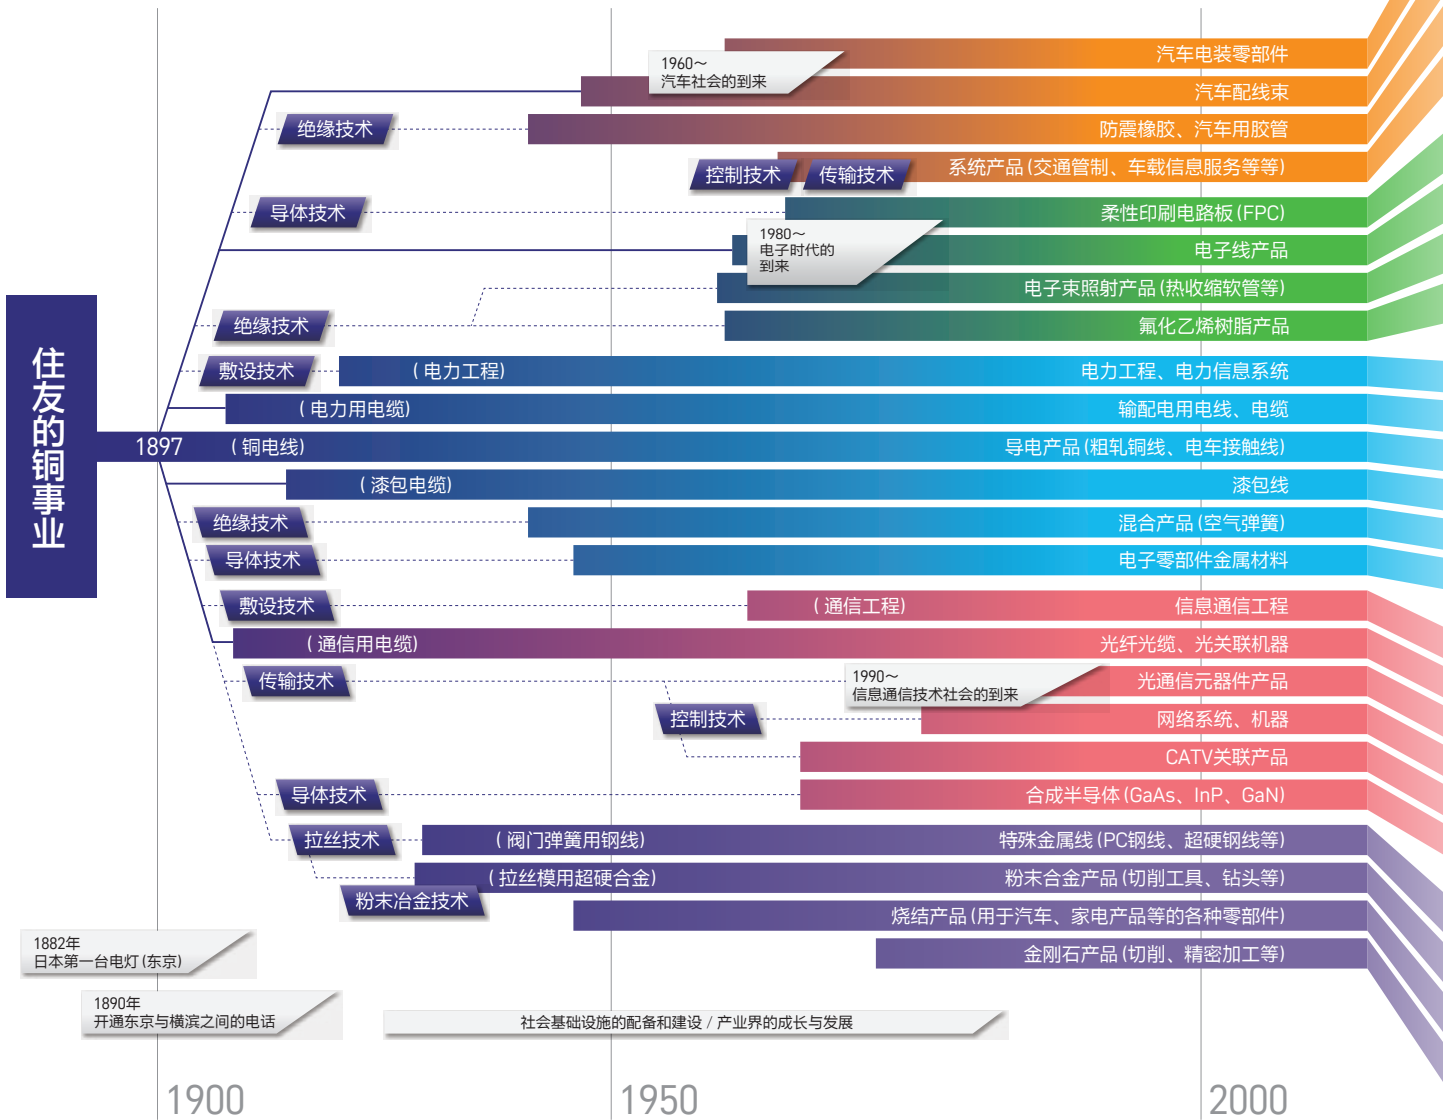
住友的铜事业

1897

1960～
汽车社会的到来

汽车电装零部件
汽车配线束
绝缘技术
防震橡胶、汽车用胶管
控制技术
传输技术
系统产品(交通管制、车载信息服务等等)
导体技术
柔性印刷电路板(FPC)
1980～
电子时代的到来
电子线产品
电子束照射产品(热收缩软管等)
绝缘技术
氟化乙烯树脂产品
敷设技术
(电力工程)
电力工程、电力信息系统
(电力用电缆)
输配电用电线、电缆
(铜电线)
导电产品(粗轧铜线、电车接触线)
(漆包电缆)
漆包线
绝缘技术
混合产品(空气弹簧)
导体技术
电子零部件金属材料
敷设技术
(通信工程)
信息通信工程
(通信用电缆)
光纤光缆、光关联机器
传输技术
1990～
信息通信技术社会的到来
光通信元器件产品
控制技术
网络系统、机器
CATV关联产品
导体技术
合成半导体(GaAs、InP、GaN)
拉丝技术
(阀门弹簧用钢线)
特殊金属线(PC钢线、超硬钢线等)
(拉丝模用超硬合金)
粉末合金产品(切削工具、钻头等)
粉末冶金技术
烧结产品(用于汽车、家电产品等的各种零部件)
金刚石产品(切削、精密加工等)

1882年
日本第一台电灯(东京)

1890年
开通东京与横滨之间的电话

社会基础设施的配备和建设 / 产业界的成长与发展

1900
1950
2000